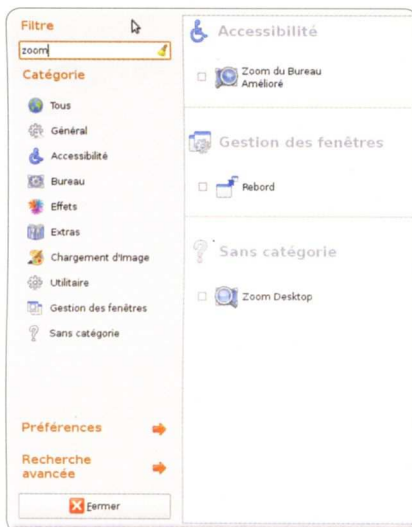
Filtre

zoom

Catégorie

Tous

Général

Accessibilité

Bureau

Effets

Extras

Chargement d'image

Utilitaire

Gestion des fenêtres

Sans catégorie

Préférences

Recherche avancée

Fermer

Accessibilité

Zoom du Bureau Amélioré

Gestion des fenêtres

Rebord

Sans catégorie

Zoom Desktop